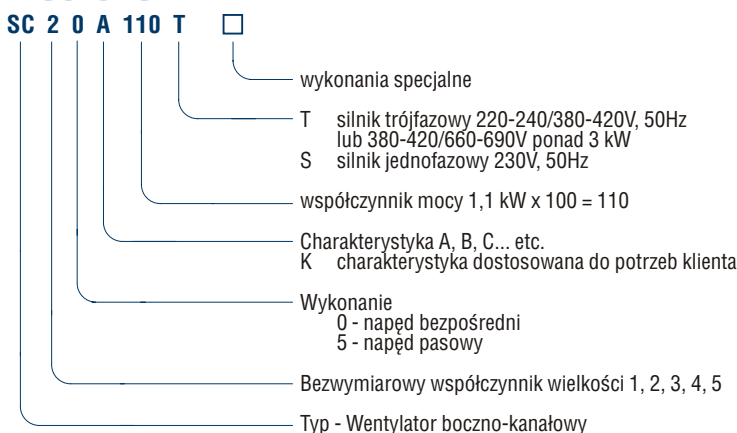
SC 2 0 A 110 T □

wykonania specjalne

T silnik trójfazowy 220-240/380-420V, 50Hz
lub 380-420/660-690V ponad 3 kW
S silnik jednofazowy 230V, 50Hz

współczynnik mocy 1,1 kW x 100 = 110

Charakterystyka A, B, C... etc.
K charakterystyka dostosowana do potrzeb klienta

Wykonanie
0 - napęd bezpośredni
5 - napęd pasowy

Bezwymiarowy współczynnik wielkości 1, 2, 3, 4, 5

Typ - Wentylator boczno-kanałowy